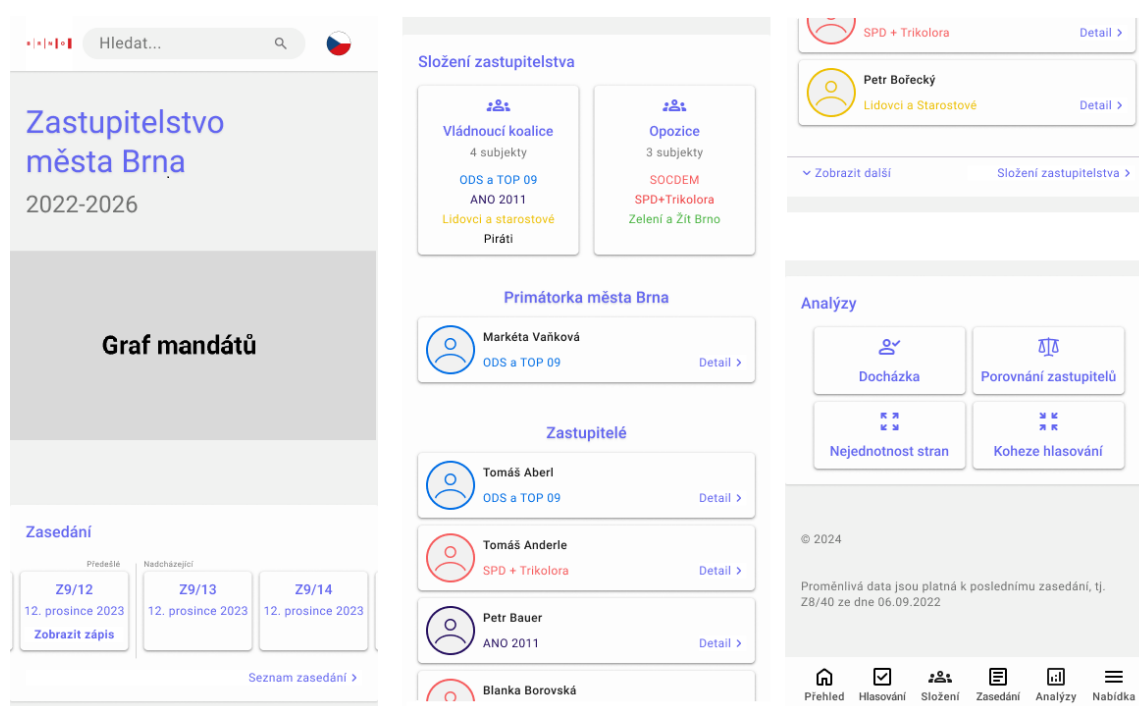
Hledat...

Zastupitelstvo města Brna

2022-2026

Graf mandátů

Zasedání

Předešlé

Nadcházející

Z9/12
12. prosince 2023
Zobrazit zápis

Z9/13
12. prosince 2023

Z9/14
12. prosince 2023

Seznam zasedání >

Složení zastupitelstva

Vládnoucí koalice
4 subjekty
ODS a TOP 09
ANO 2011
Lidovci a starostové
Piráti

Opozice
3 subjekty
SOCDEM
SPD+Trikolora
Zelení a Žít Brno

Primátorka města Brna

Markéta Vaňková
ODS a TOP 09
Detail >

Zastupitelé

Tomáš Aberl
ODS a TOP 09
Detail >

Tomáš Anderle
SPD + Trikolora
Detail >

Petr Bauer
ANO 2011
Detail >

Blanka Borovská

SPD + Trikolora
Detail >

Petr Bořecký
Lidovci a Starostové
Detail >

Zobrazit další

Složení zastupitelstva >

Analýzy

Docházka

Porovnání zastupitelů

Nejednotnost stran

Koheze hlasování

© 2024

Proměnlivá data jsou platná k poslednímu zasedání, tj. Z8/40 ze dne 06.09.2022

Přehled
Hlasování
Složení
Zasedání
Analýzy
Nabídka